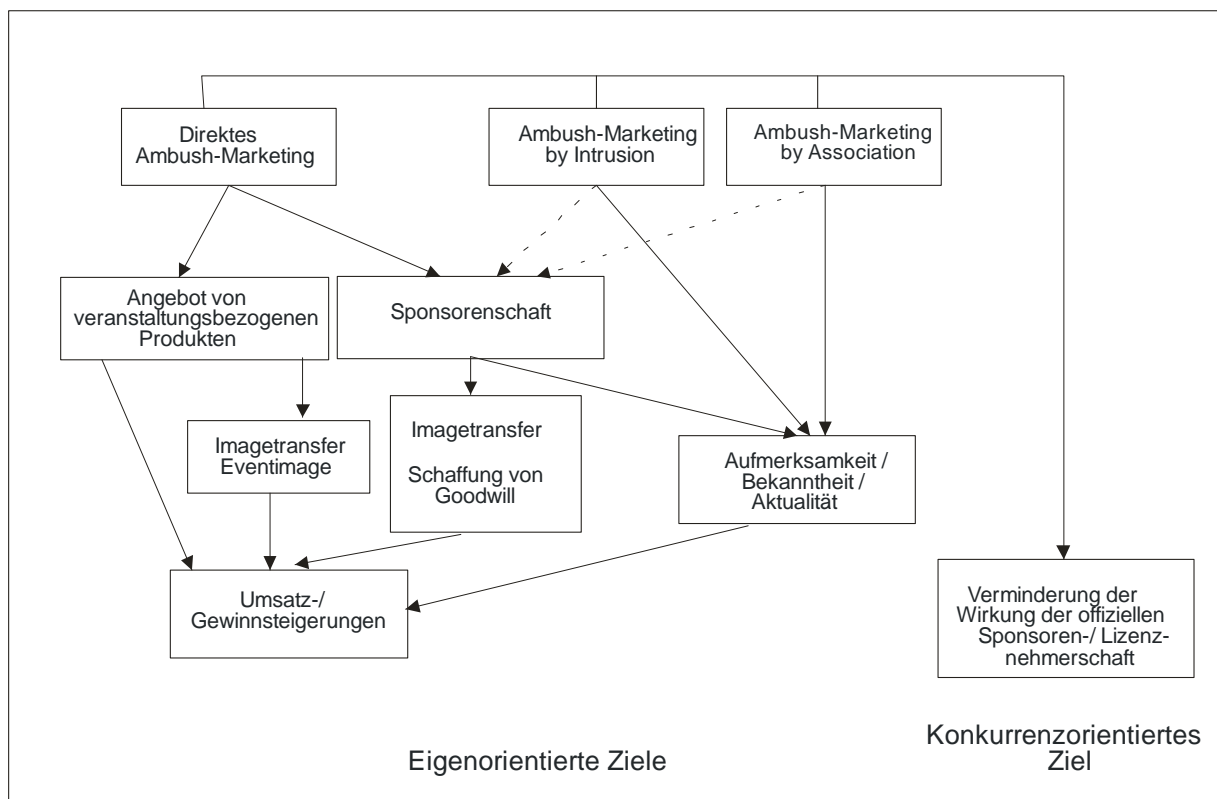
Direktes Ambush-Marketing

Ambush-Marketing by Intrusion

Ambush-Marketing by Association

Angebot von veranstaltungsbezogenen Produkten

Sponsorenschaft

Imagetransfer Eventimage

Imagetransfer

Schaffung von Goodwill

Aufmerksamkeit / Bekanntheit / Aktualität

Umsatz-/ Gewinnsteigerungen

Verminderung der Wirkung der offiziellen Sponsoren-/ Lizenznehmerschaft

Eigenorientierte Ziele

Konkurrenzorientiertes Ziel